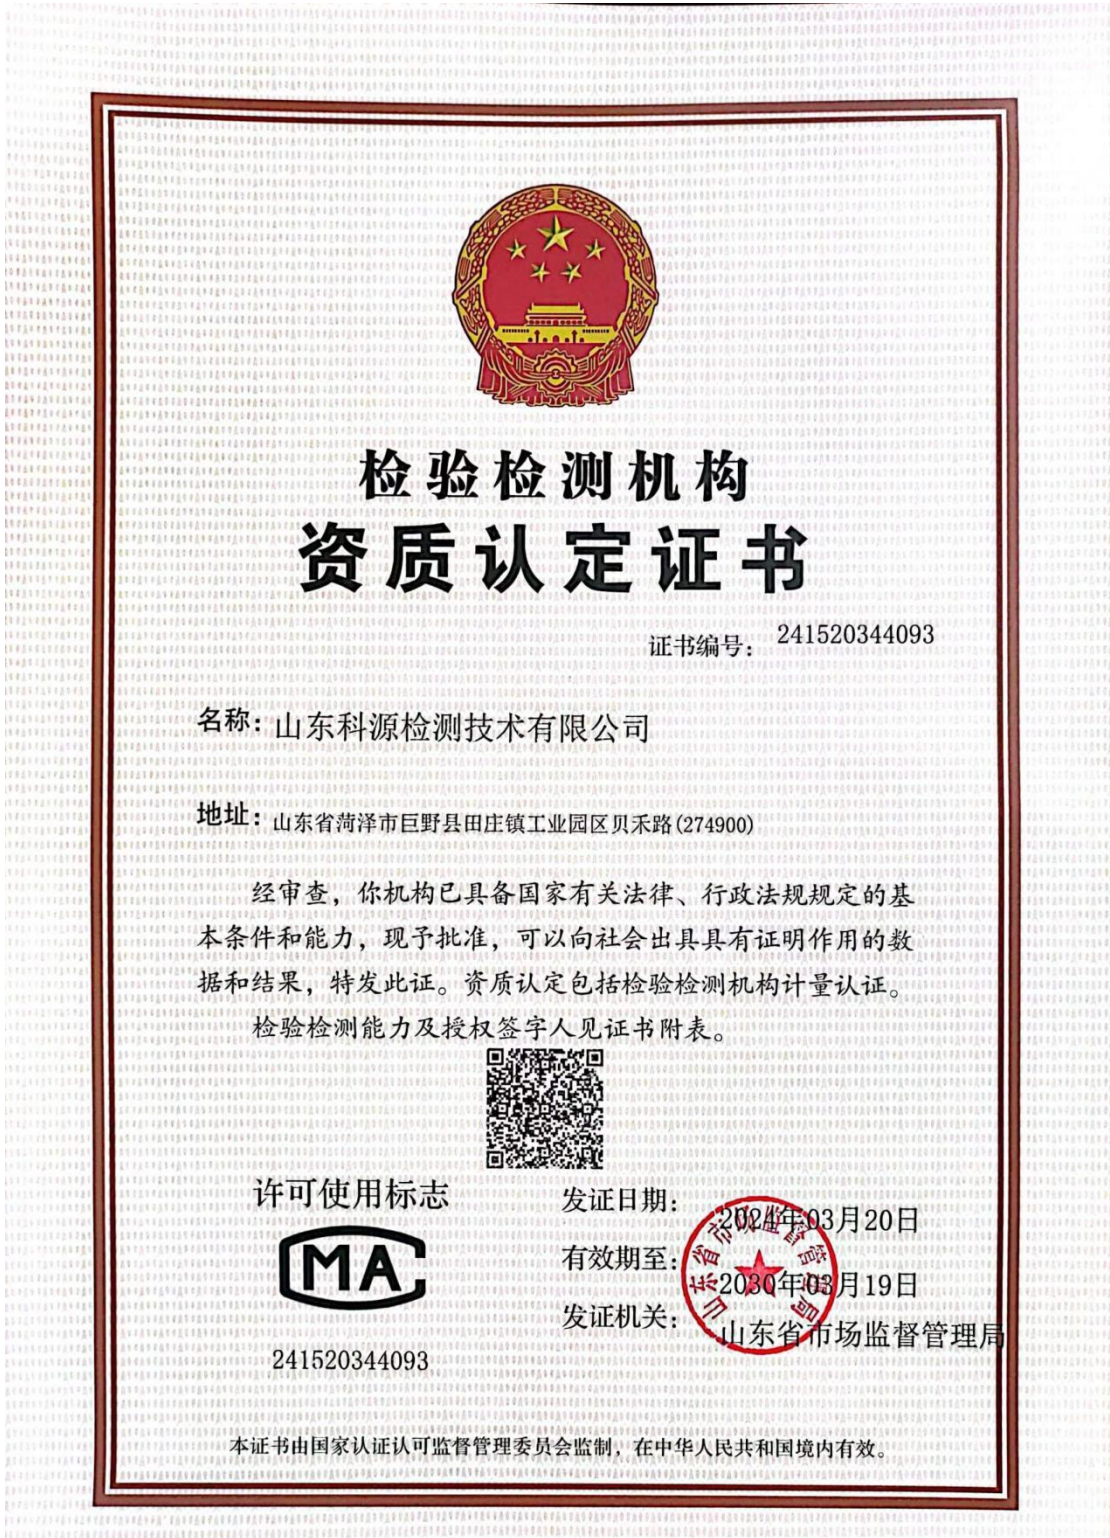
检验检测机构
资质认定证书

证书编号：241520344093

名称：山东科源检测技术有限公司

地址：山东省菏泽市巨野县田庄镇工业园区贝禾路(274900)

经审查，你机构已具备国家有关法律、行政法规规定的基本条件和能力，现予批准，可以向社会出具具有证明作用的数据和结果，特发此证。资质认定包括检验检测机构计量认证。

检验检测能力及授权签字人见证书附表。

许可使用标志

CMA

241520344093

发证日期：2024年03月20日

有效期至：2030年03月19日

发证机关：山东省市场监督管理局

山东省市场监督管理局

本证书由国家认证认可监督管理委员会监制，在中华人民共和国境内有效。